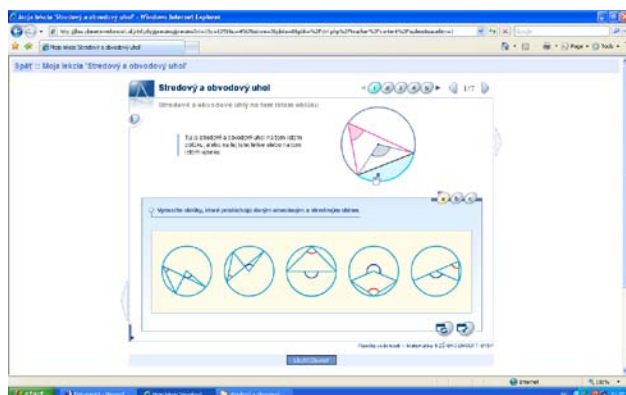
Moja lekcia 'Stredový a obvodový uhol' - Windows Internet Explorer

Moja lekcia 'Stredový a obvodový uhol'

Späť :: Moja lekcia 'Stredový a obvodový uhol'

Stredový a obvodový uhol

Stredové a obvodové uhly na tom istom oblúku

1/7

Tu je stredový a obvodový uhol na tom istom oblúku, ale v nich je oblúk iný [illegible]

a b c

Vyznačte obrázky, ktoré znázorňujú dvojicu obvodového a stredového uhla.

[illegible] - Matematika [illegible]

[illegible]

start

Internet

100%